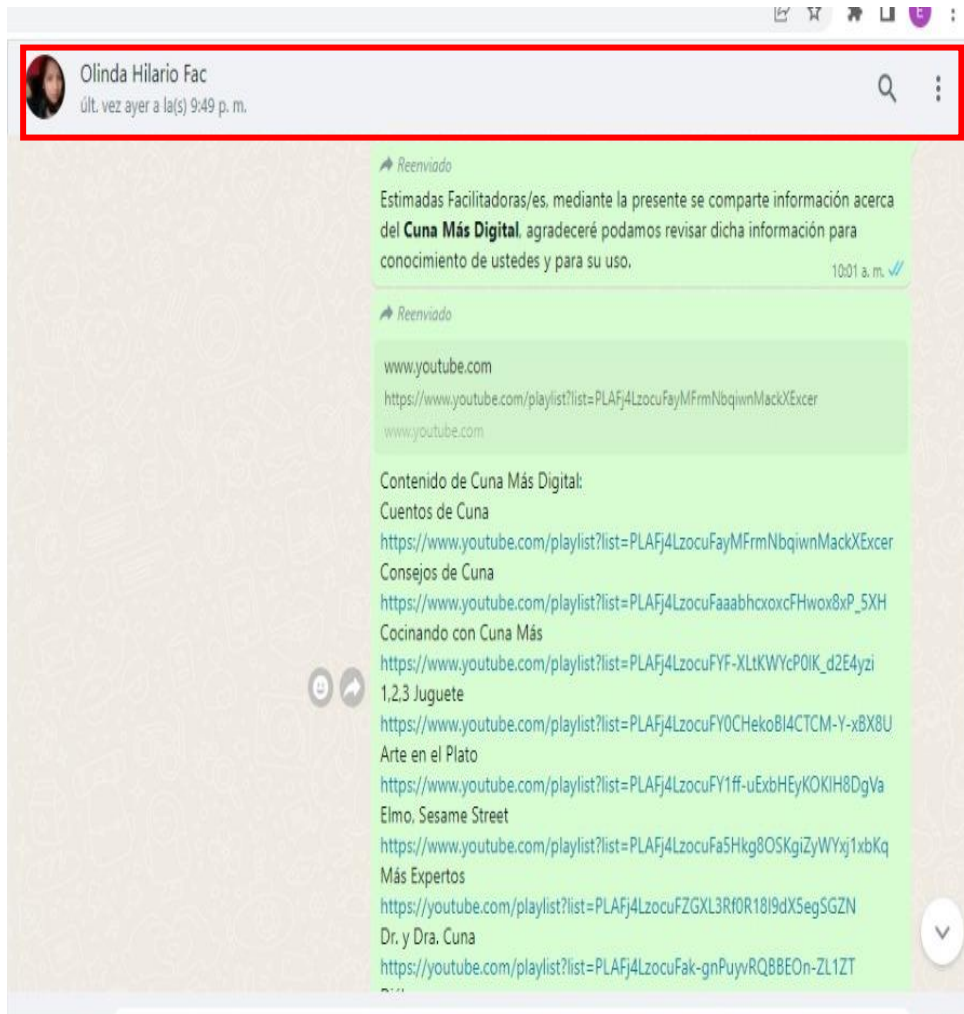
Olinda Hilario Fac
últ. vez ayer a la(s) 9:49 p. m.

Reenviado
Estimadas Facilitadoras/es, mediante la presente se comparte información acerca del **Cuna Más Digital**, agradeceré podamos revisar dicha información para conocimiento de ustedes y para su uso.
10:01 a. m.

Reenviado
www.youtube.com
https://www.youtube.com/playlist?list=PLAFj4LzocuFayMFrmNbqiwnMackXExcer
www.youtube.com

Contenido de Cuna Más Digital:
Cuentos de Cuna
https://www.youtube.com/playlist?list=PLAFj4LzocuFayMFrmNbqiwnMackXExcer
Consejos de Cuna
https://www.youtube.com/playlist?list=PLAFj4LzocuFaaabhcxoxcFHwox8xP_5XH
Cocinando con Cuna Más
https://www.youtube.com/playlist?list=PLAFj4LzocuFYF-XLtKWYcP0lK_d2E4yzi
1,2,3 Juguete
https://www.youtube.com/playlist?list=PLAFj4LzocuFY0CHekoBI4CTCM-Y-xBX8U
Arte en el Plato
https://www.youtube.com/playlist?list=PLAFj4LzocuFY1ff-uExbHEyKOKIH8DgVa
Elmo, Sesame Street
https://www.youtube.com/playlist?list=PLAFj4LzocuFa5Hkg8OSKgiZyWYxj1xbKq
Más Expertos
https://youtube.com/playlist?list=PLAFj4LzocuFZGXL3Rf0R18I9dX5egSGZN
Dr. y Dra. Cuna
https://youtube.com/playlist?list=PLAFj4LzocuFak-gnPuyvRQBBEOn-ZL1ZT
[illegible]